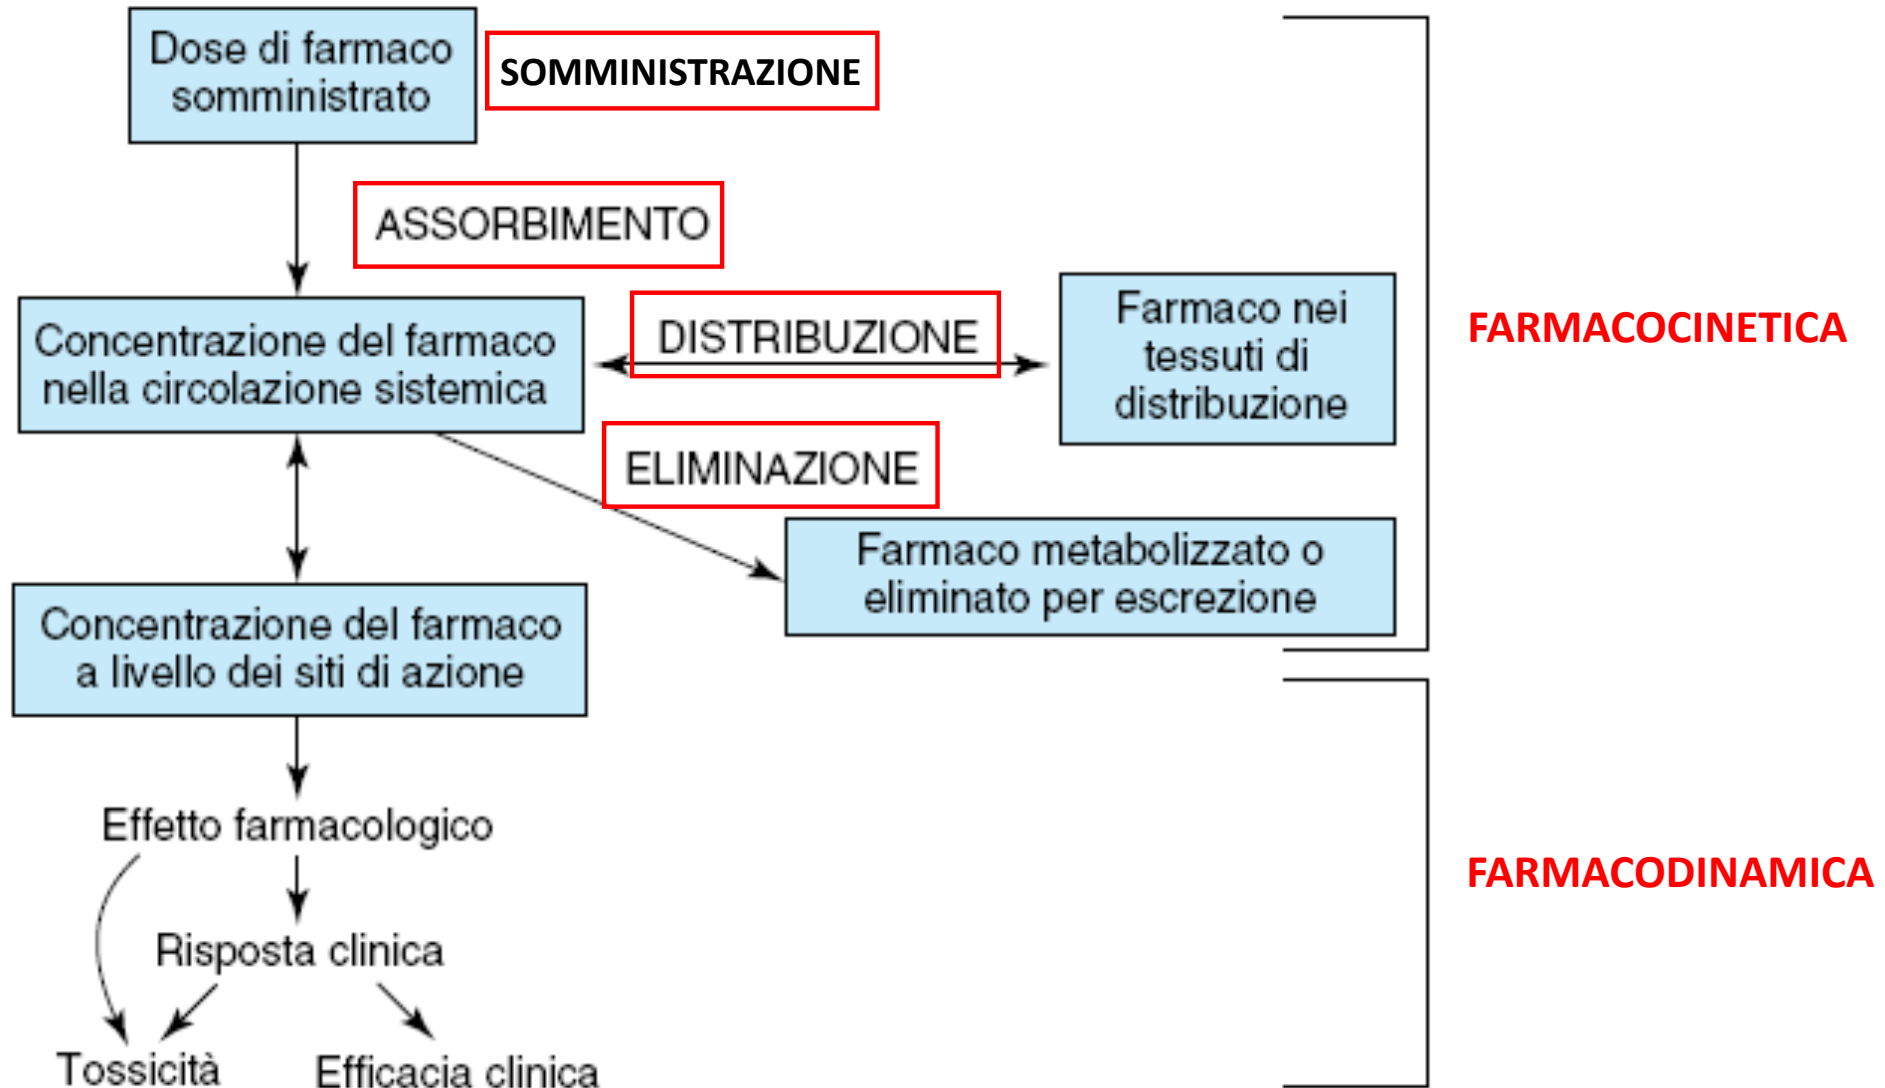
Dose di farmaco somministrato

SOMMINISTRAZIONE

ASSORBIMENTO

Concentrazione del farmaco nella circolazione sistemica

DISTRIBUZIONE

Farmaco nei tessuti di distribuzione

ELIMINAZIONE

Farmaco metabolizzato o eliminato per escrezione

Concentrazione del farmaco a livello dei siti di azione

Effetto farmacologico

Risposta clinica

Tossicità

Efficacia clinica

FARMACOCINETICA

FARMACODINAMICA